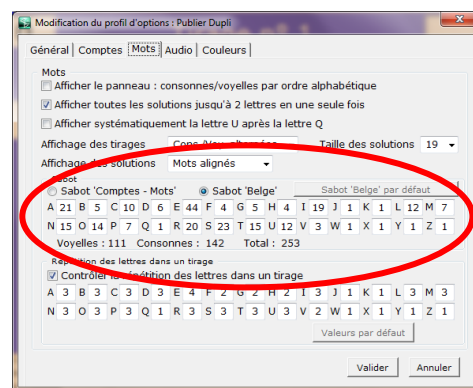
Modification du profil d'options : Publier Dupli

Général | Comptes | Mots | Audio | Couleurs

Mots

Afficher le panneau : consonnes/voyelles par ordre alphabétique

Afficher toutes les solutions jusqu'à 2 lettres en une seule fois

Afficher systématiquement la lettre U après la lettre Q

Affichage des tirages Cons./Voy. alternées

Taille des solutions 19

Affichage des solutions Mots alignés

Sabot

Sabot 'Comptes - Mots' Sabot 'Belge' Sabot 'Belge' par défaut

| A | 21 | B | 5 | C | 10 | D | 6 | E | 44 | F | 4 | G | 5 | H | 4 | I | 19 | J | 1 | K | 1 | L | 12 | M | 7 |
|---|---|---|---|---|---|---|---|---|---|---|---|---|---|---|---|---|---|---|---|---|---|---|---|---|---|
| N | 15 | O | 14 | P | 7 | Q | 1 | R | 20 | S | 23 | T | 15 | U | 12 | V | 3 | W | 1 | X | 1 | Y | 1 | Z | 1 |

Voyelles : 111 Consonnes : 142 Total : 253

Répétition des lettres dans un tirage

Contrôler la répétition des lettres dans un tirage

| A | 3 | B | 3 | C | 3 | D | 3 | E | 4 | F | 2 | G | 2 | H | 2 | I | 3 | J | 1 | K | 1 | L | 3 | M | 3 |
|---|---|---|---|---|---|---|---|---|---|---|---|---|---|---|---|---|---|---|---|---|---|---|---|---|---|
| N | 3 | O | 3 | P | 3 | Q | 1 | R | 3 | S | 3 | T | 3 | U | 3 | V | 2 | W | 1 | X | 1 | Y | 1 | Z | 1 |

Valeurs par défaut

Valider Annuler